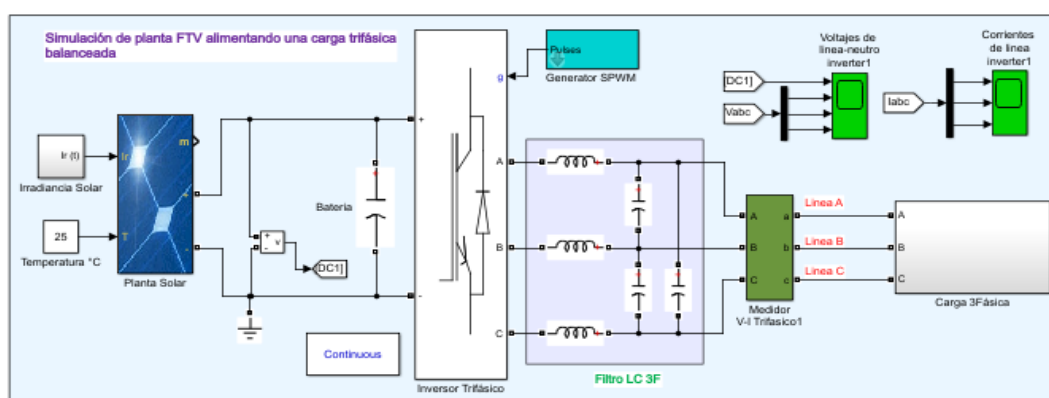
Simulación de planta FTV alimentando una carga trifásica balanceada

Pulses
Generator SPWM

g

Voltajes de línea-neutro inverter1

Corrientes de linea inverter1

[DC1]

Vabc

Iabc

Ir (t)
Irradiancia Solar

Ir

m

+

T

-

25
Temperatura °C

Planta Solar

Bateria

+ v -

[DC1]

+

-

A

B

C

Continuous

Inversor Trifásico

Filtro LC 3F

A a
B b
C c

Medidor V-I Trifasico1

Linea A
Linea B
Linea C

A
B
C

Carga 3Fásica